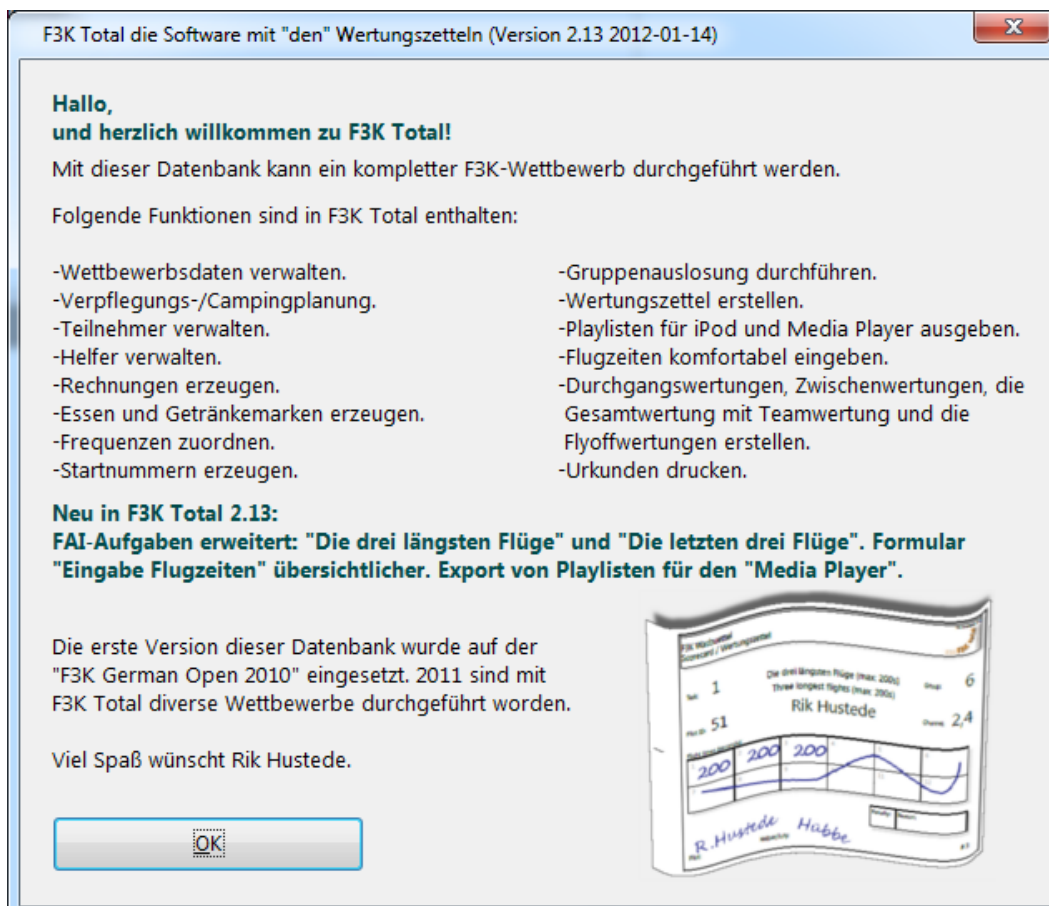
F3K Total die Software mit "den" Wertungszetteln (Version 2.13 2012-01-14)

Hallo,
und herzlich willkommen zu F3K Total!

Mit dieser Datenbank kann ein kompletter F3K-Wettbewerb durchgeführt werden.

Folgende Funktionen sind in F3K Total enthalten:

-Wettbewerbsdaten verwalten.
-Verpflegungs-/Campingplanung.
-Teilnehmer verwalten.
-Helfer verwalten.
-Rechnungen erzeugen.
-Essen und Getränkemarken erzeugen.
-Frequenzen zuordnen.
-Startnummern erzeugen.

-Gruppenauslosung durchführen.
-Wertungszettel erstellen.
-Playlisten für iPod und Media Player ausgeben.
-Flugzeiten komfortabel eingeben.
-Durchgangswertungen, Zwischenwertungen, die Gesamtwertung mit Teamwertung und die Flyoffwertungen erstellen.
-Urkunden drucken.

Neu in F3K Total 2.13:
FAI-Aufgaben erweitert: "Die drei längsten Flüge" und "Die letzten drei Flüge". Formular "Eingabe Flugzeiten" übersichtlicher. Export von Playlisten für den "Media Player".

Die erste Version dieser Datenbank wurde auf der "F3K German Open 2010" eingesetzt. 2011 sind mit F3K Total diverse Wettbewerbe durchgeführt worden.

Viel Spaß wünscht Rik Hustede.

Die drei längsten Flüge (max. 200s)
Three longest flights (max. 200s)
1
6
51
Rik Hustede
2,4
200 200 200
R. Hustede Habbe

OK